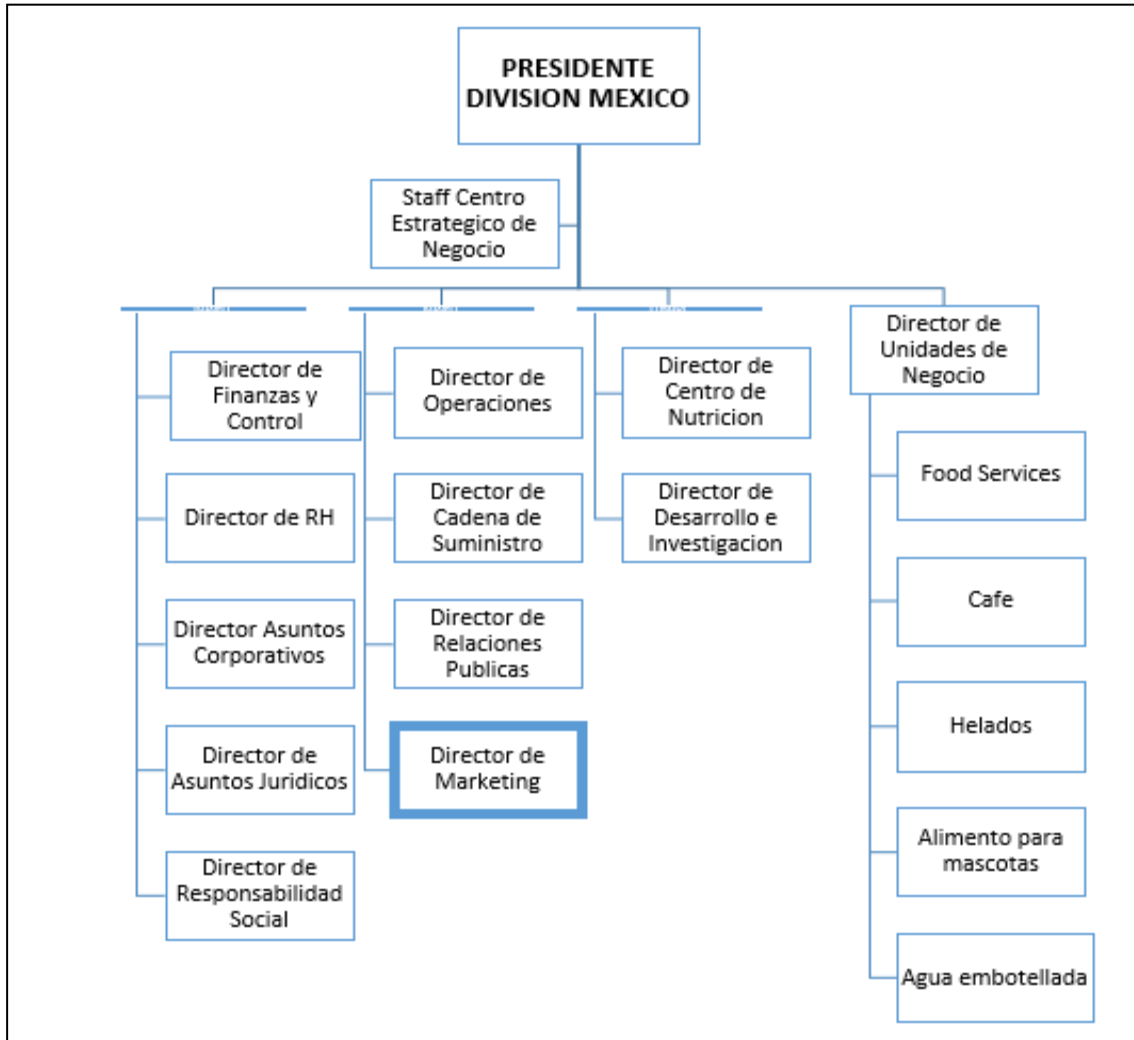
PRESIDENTE DIVISION MEXICO

Staff Centro Estrategico de Negocio

Director de Finanzas y Control

Director de RH

Director Asuntos Corporativos

Director de Asuntos Juridicos

Director de Responsabilidad Social

Director de Operaciones

Director de Cadena de Suministro

Director de Relaciones Publicas

Director de Marketing

Director de Centro de Nutricion

Director de Desarrollo e Investigacion

Director de Unidades de Negocio

Food Services

Cafe

Helados

Alimento para mascotas

Agua embotellada